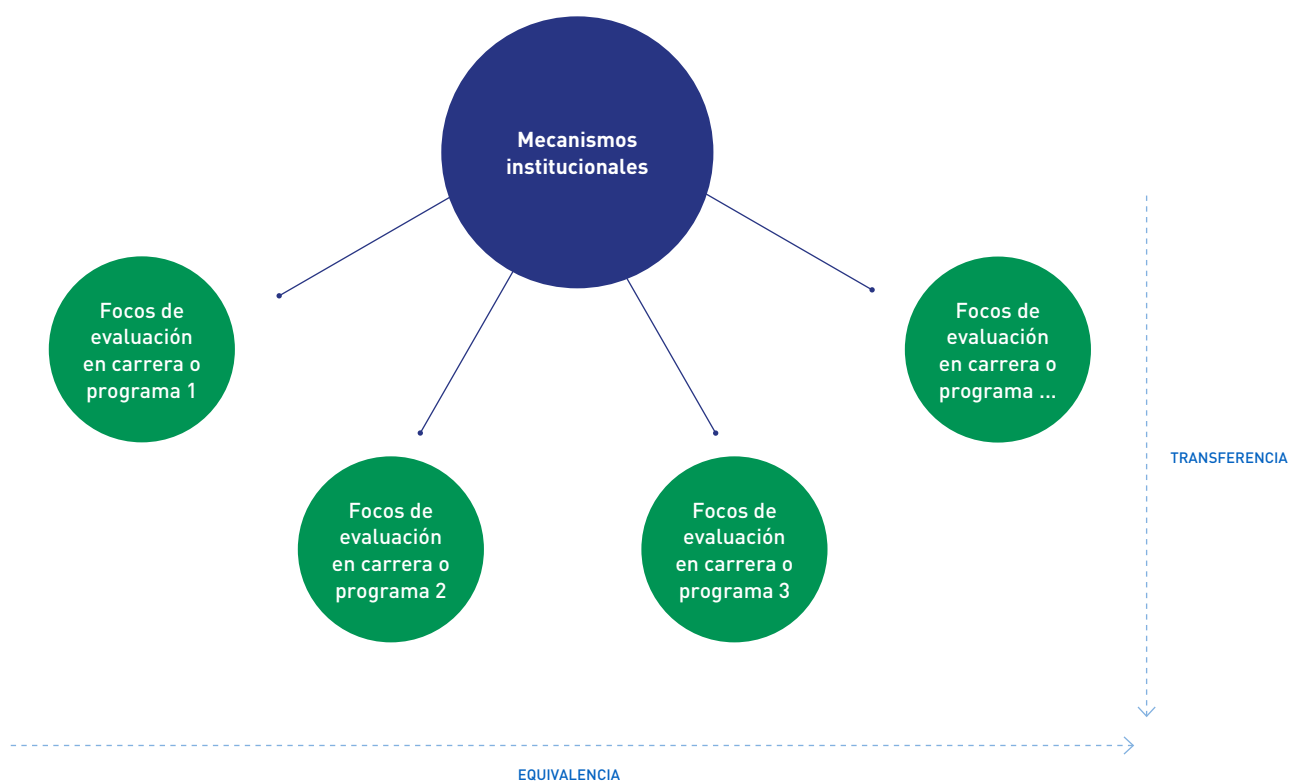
Mecanismos institucionales

Focos de evaluación en carrera o programa 1

Focos de evaluación en carrera o programa 2

Focos de evaluación en carrera o programa 3

Focos de evaluación en carrera o programa ...

TRANSFERENCIA

EQUIVALENCIA